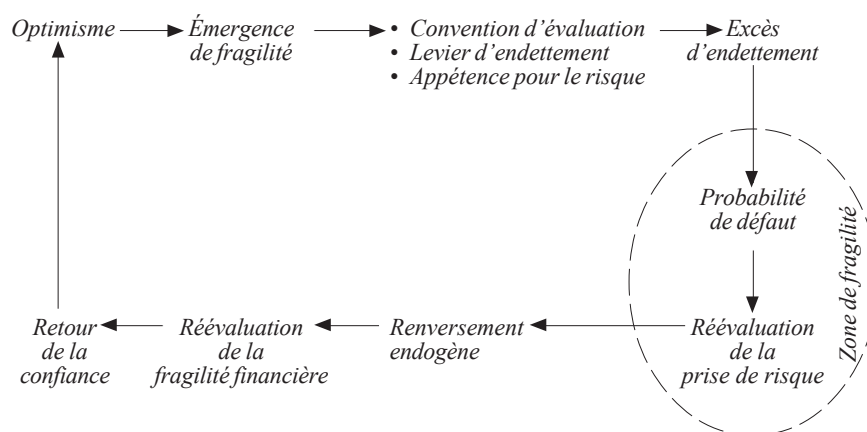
Optimisme

Émergence de fragilité

• Convention d'évaluation
• Levier d'endettement
• Appétence pour le risque

Excès d'endettement

Probabilité de défaut

Réévaluation de la prise de risque

Zone de fragilité

Renversement endogène

Réévaluation de la fragilité financière

Retour de la confiance